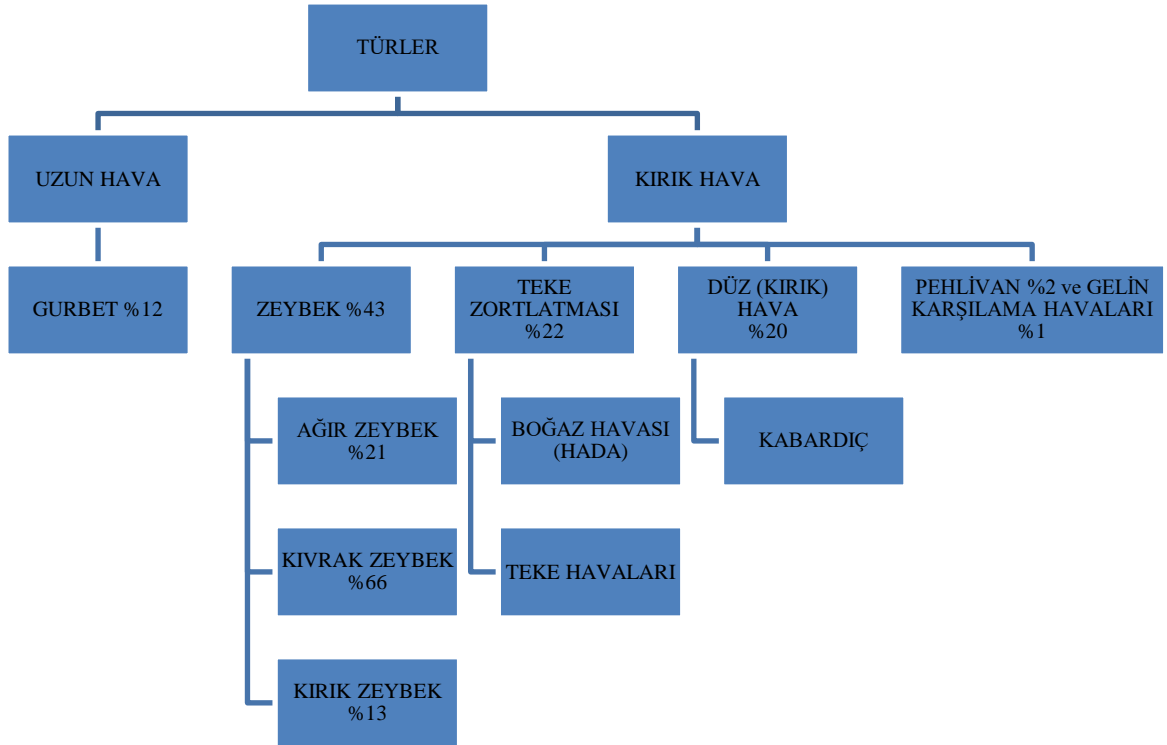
TÜRLER

UZUN HAVA

KIRIK HAVA

GURBET %12

ZEYBEK %43

TEKE ZORTLATMASI %22

DÜZ (KIRIK) HAVA %20

PEHLİVAN %2 ve GELİN KARŞILAMA HAVALARI %1

AĞIR ZEYBEK %21

KIVRAK ZEYBEK %66

KIRIK ZEYBEK %13

BOĞAZ HAVASI (HADA)

TEKE HAVALARI

KABARDIÇ